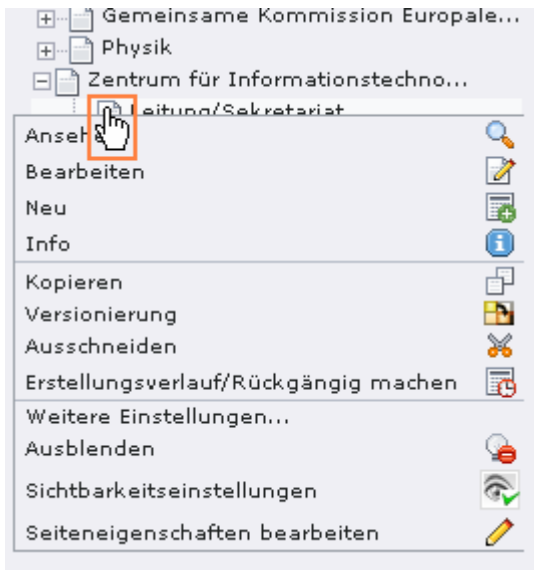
Gemeinsame Kommission Europale...
Physik
Zentrum für Informationstechno...
Leitung/Sekretariat

Anseh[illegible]
Bearbeiten
Neu
Info

Kopieren
Versionierung
Ausschneiden
Erstellungsverlauf/Rückgängig machen

Weitere Einstellungen...
Ausblenden
Sichtbarkeitseinstellungen
Seiteneigenschaften bearbeiten